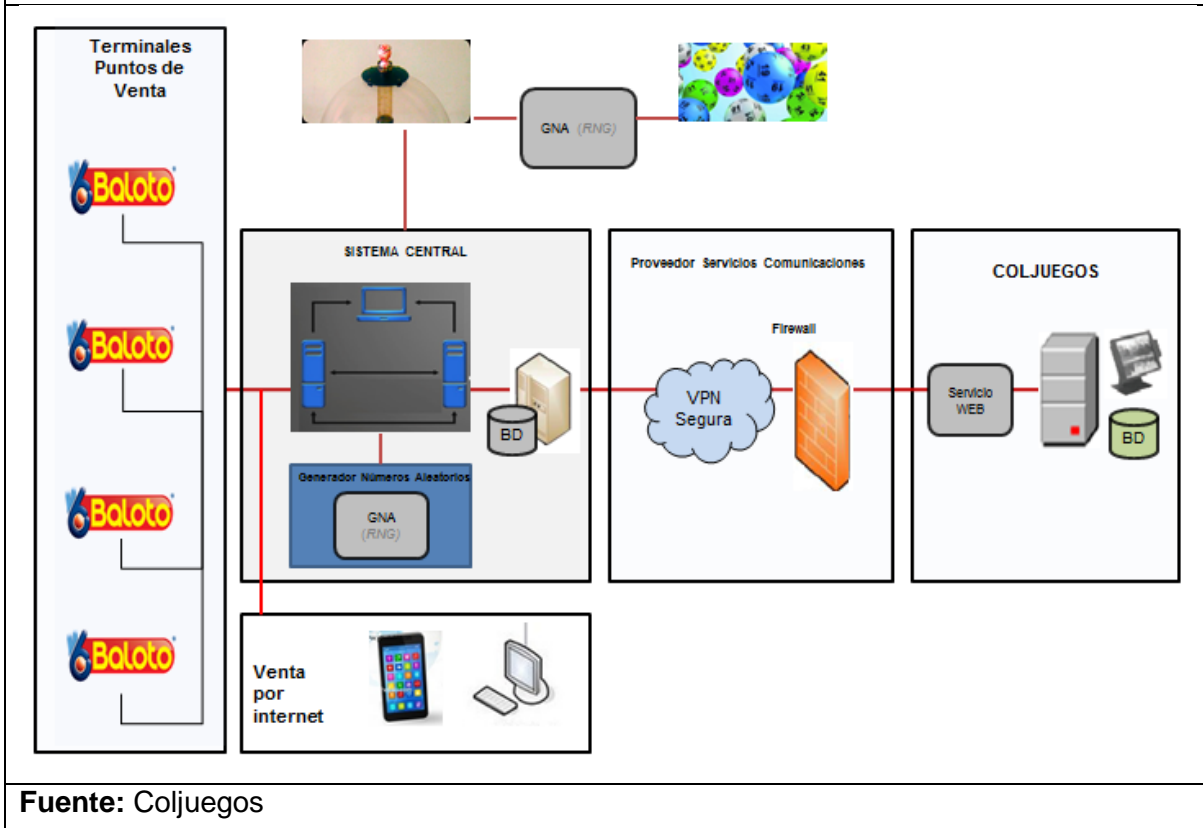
Terminales Puntos de Venta

Baloto

Baloto

Baloto

Baloto

GNA (RNG)

SISTEMA CENTRAL

BD

Generador Números Aleatorios

GNA (RNG)

Proveedor Servicios Comunicaciones

Firewall

VPN Segura

COLJUEGOS

Servicio WEB

BD

Venta por internet

Fuente: Coljuegos